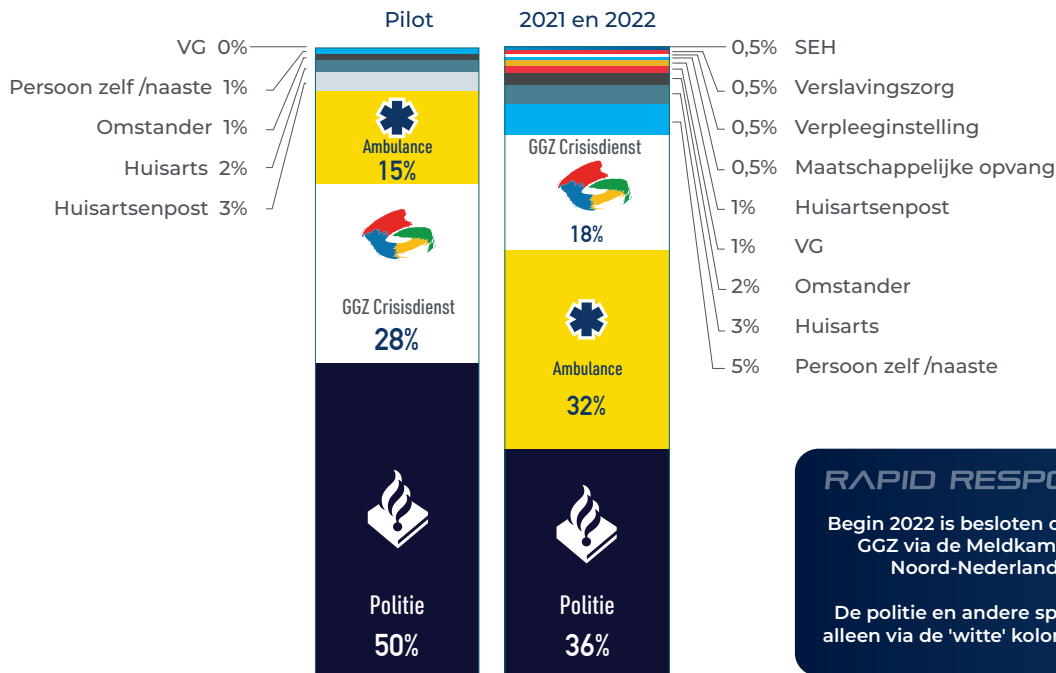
Pilot

2021 en 2022

VG 0%
Persoon zelf /naaste 1%
Omstander 1%
Huisarts 2%
Huisartsenpost 3%

Ambulance
15%

GGZ Crisisdienst
28%

Politie
50%

GGZ Crisisdienst
18%

Ambulance
32%

Politie
36%

0,5% SEH
0,5% Verslavingszorg
0,5% Verpleeginstelling
0,5% Maatschappelijke opvang
1% Huisartsenpost
1% VG
2% Omstander
3% Huisarts
5% Persoon zelf /naaste

RAPID RESPO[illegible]

Begin 2022 is besloten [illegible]
GGZ via de Meldkam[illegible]
Noord-Nederland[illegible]

De politie en andere sp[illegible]
alleen via de 'witte' kolo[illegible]